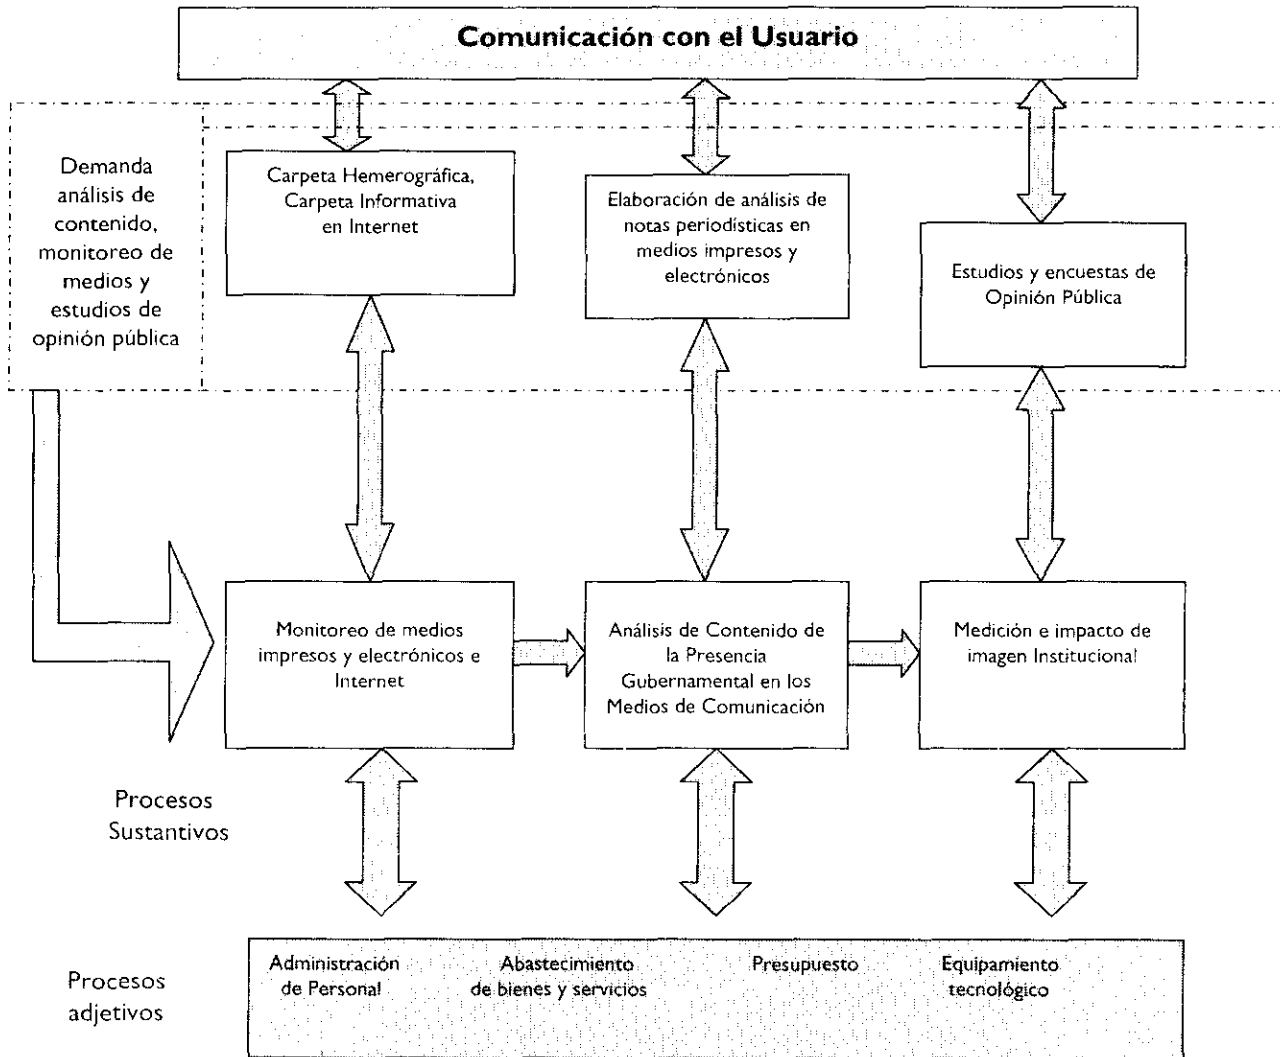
Comunicación con el Usuario

Demanda análisis de contenido, monitoreo de medios y estudios de opinión pública

Carpeta Hemerográfica, Carpeta Informativa en Internet

Elaboración de análisis de notas periodísticas en medios impresos y electrónicos

Estudios y encuestas de Opinión Pública

Monitoreo de medios impresos y electrónicos e Internet

Análisis de Contenido de la Presencia Gubernamental en los Medios de Comunicación

Medición e impacto de imagen Institucional

Procesos Sustantivos

Procesos adjetivos

Administración de Personal

Abastecimiento de bienes y servicios

Presupuesto

Equipamiento tecnológico